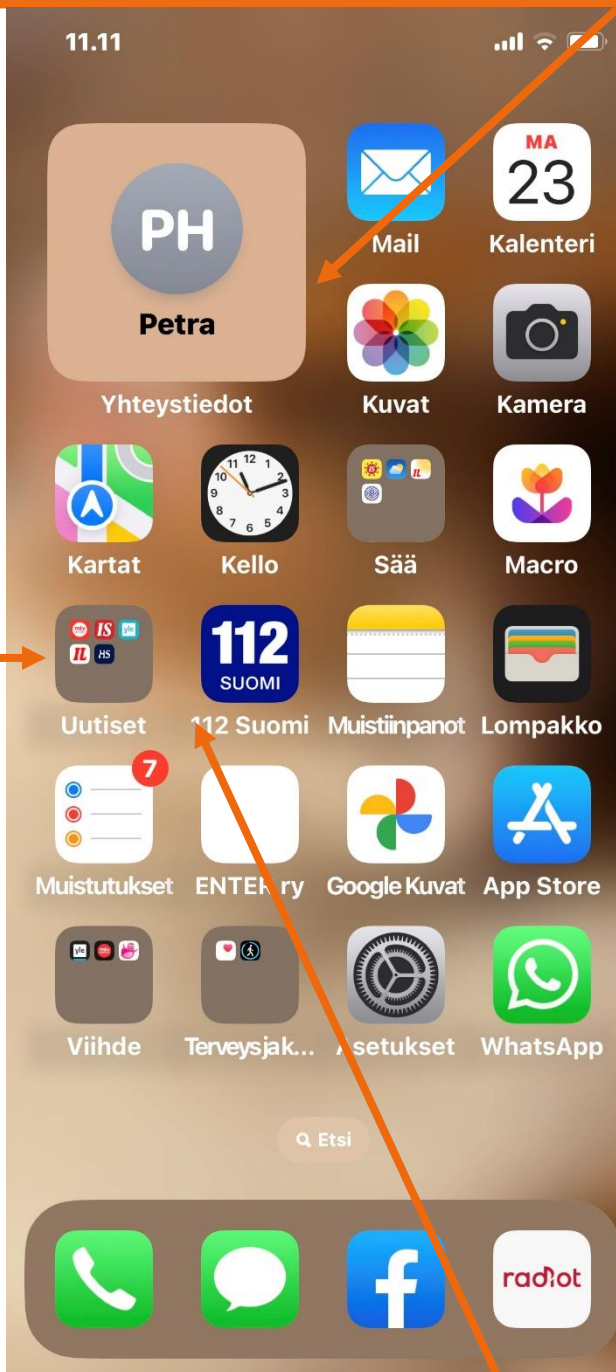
11.11

PH
Petra
Yhteystiedot

MA
23

Mail
Kalenteri
Kuvat
Kamera
Kartat
Kello
Sää
Macro

112
SUOMI

Uutiset
112 Suomi
Muistiinpanot
Lompakko

7

Muistutukset
ENTER ry
Google Kuvat
App Store
Viihde
Terveysjak...
Asetukset
WhatsApp

Etsi

radiot